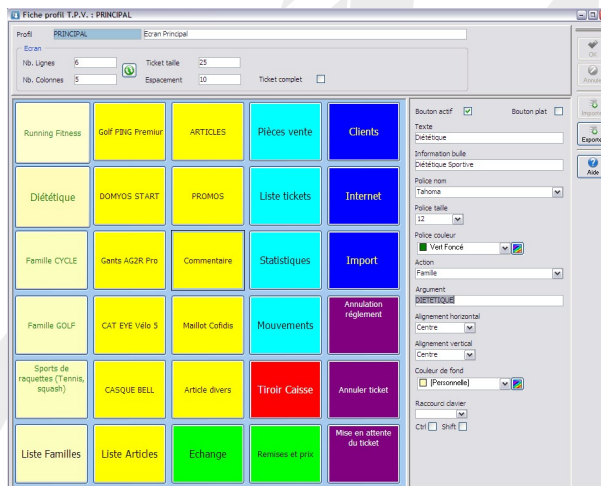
Fiche profil T.P.V. : PRINCIPAL

Profil PRINCIPAL Ecran Principal

Ecran
Nb. Lignes 6
Nb. Colonnes 5
Ticket taille 25
Espacement 10
Ticket complet

OK
Annuler
Importer
Exporter
Aide

| Running Fitness | Golf PING Premiur | ARTICLES | Pièces vente | Clients |
|---|---|---|---|---|
| Diététique | DOMYOS START | PROMOS | Liste tickets | Internet |
| Famille CYCLE | Gants AG2R Pro | Commentaire | Statistiques | Import |
| Famille GOLF | CAT EYE Vélo 5 | Maillot Cofidis | Mouvements | Annulation réglement |
| Sports de raquettes (Tennis, squash) | CASQUE BELL | Article divers | Tiroir Caisse | Annuler ticket |
| Liste Familles | Liste Articles | Echange | Remises et prix | Mise en attente du ticket |

Bouton actif
Bouton plat
Texte
Diététique
Information bulle
Diététique Sportive
Police nom
Tahoma
Police taille
12
Police couleur
Vert Foncé
Action
Famille
Argument
DIETETIQUE
Alignement horizontal
Centre
Alignement vertical
Centre
Couleur de fond
[Personnelle]
Raccourci clavier
Ctrl Shift